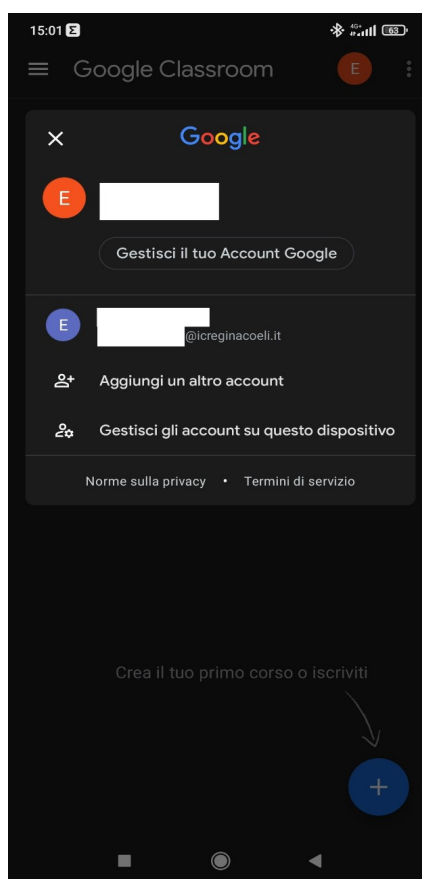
15:01

63

Google Classroom

E

Google

E

Gestisci il tuo Account Google

E

@icreginacoeli.it

Aggiungi un altro account

Gestisci gli account su questo dispositivo

Norme sulla privacy • Termini di servizio

Crea il tuo primo corso o iscriviti

+